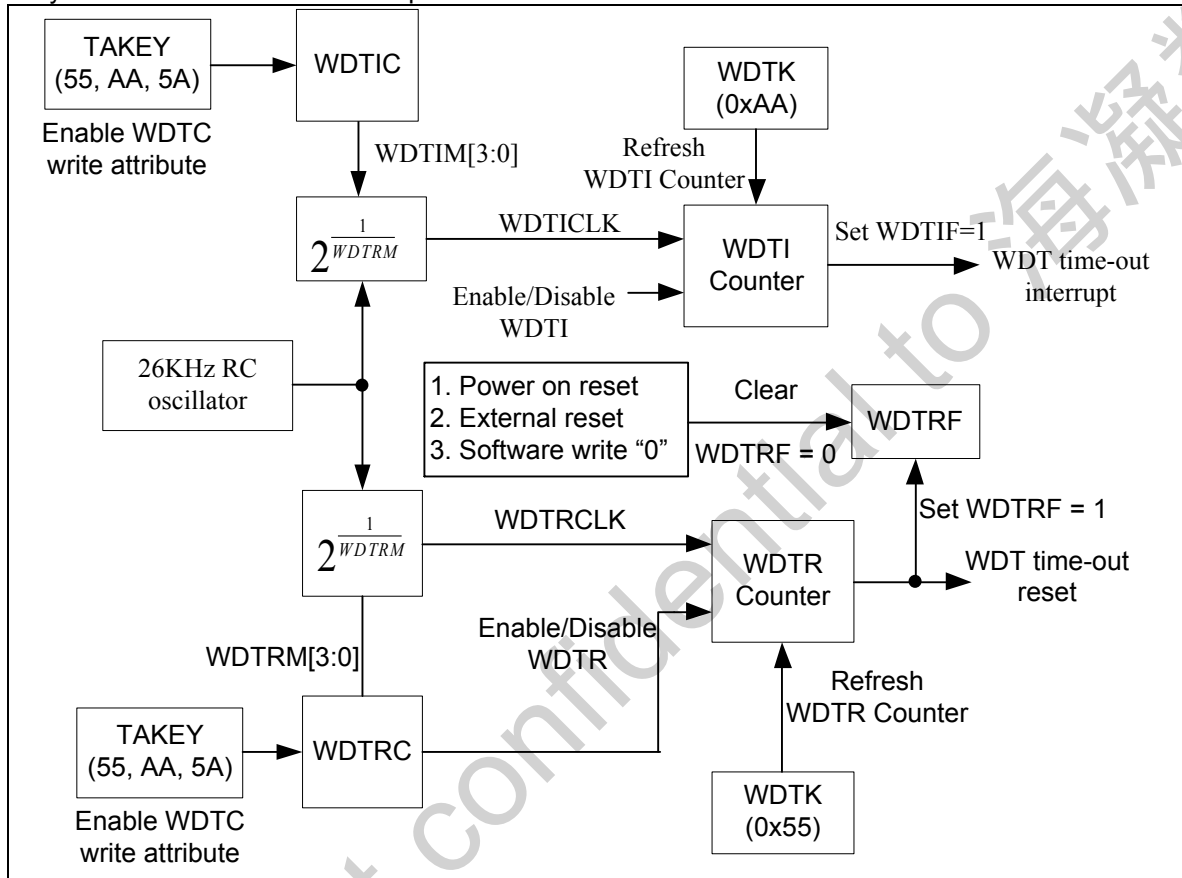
TAKEY (55, AA, 5A)

Enable WDTC write attribute

WDTIC

WDTIM[3:0]

WDTK (0xAA)

Refresh WDTI Counter

$2^{\frac{1}{WDTRM}}$

WDTICLK

WDTI Counter

Set WDTIF=1

WDT time-out interrupt

Enable/Disable WDTI

26KHz RC oscillator

1. Power on reset
2. External reset
3. Software write “0”

Clear

WDTRF = 0

WDTRF

$2^{\frac{1}{WDTRM}}$

WDTRCLK

Set WDTRF = 1

WDTR Counter

WDT time-out reset

Enable/Disable WDTR

WDTRM[3:0]

Refresh WDTR Counter

TAKEY (55, AA, 5A)

WDTRC

Enable WDTC write attribute

WDTK (0x55)

confidential to 海凌